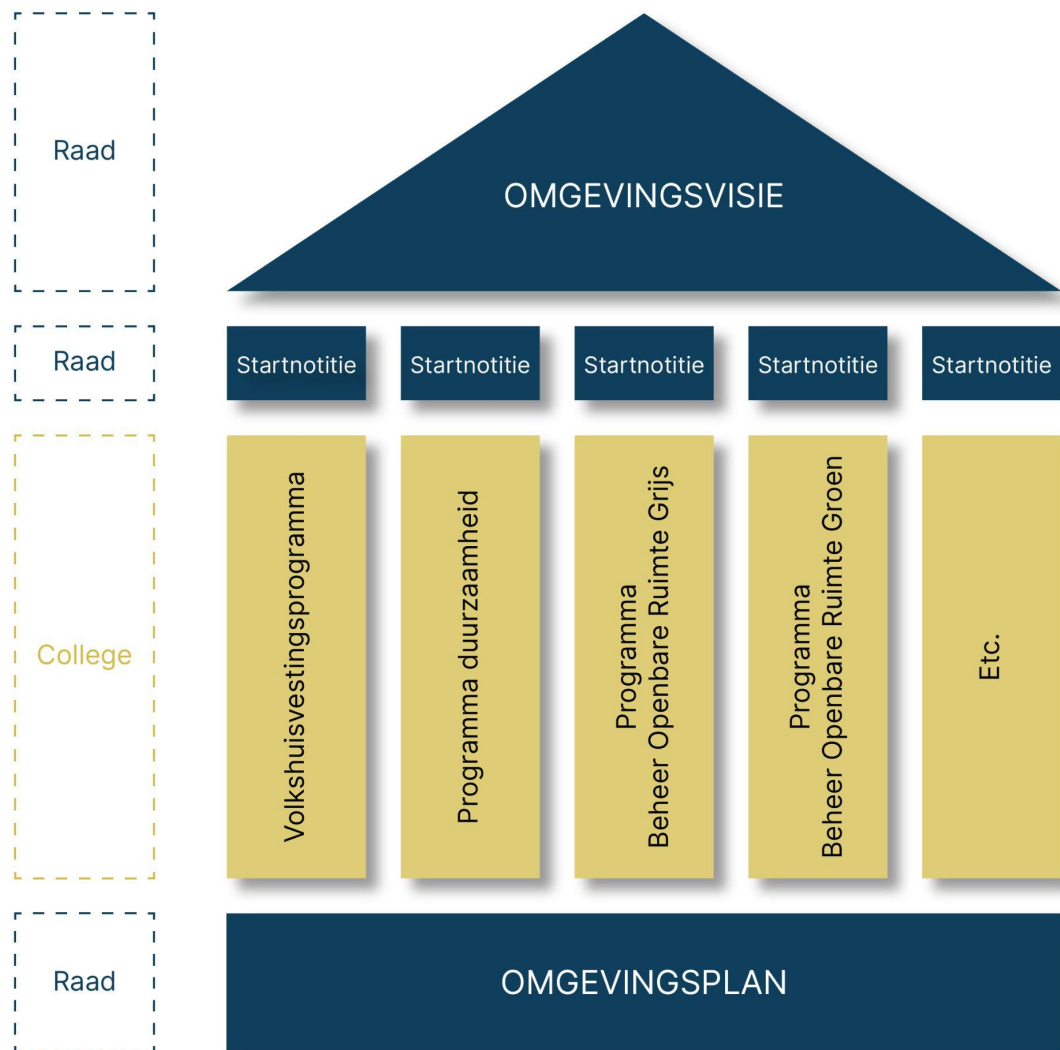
Raad

OMGEVINGSVISIE

Raad

Startnotitie

Startnotitie

Startnotitie

Startnotitie

Startnotitie

College

Volkshuisvestingsprogramma

Programma duurzaamheid

Programma
Beheer Openbare Ruimte Grijs

Programma
Beheer Openbare Ruimte Groen

Etc.

Raad

OMGEVINGSPLAN